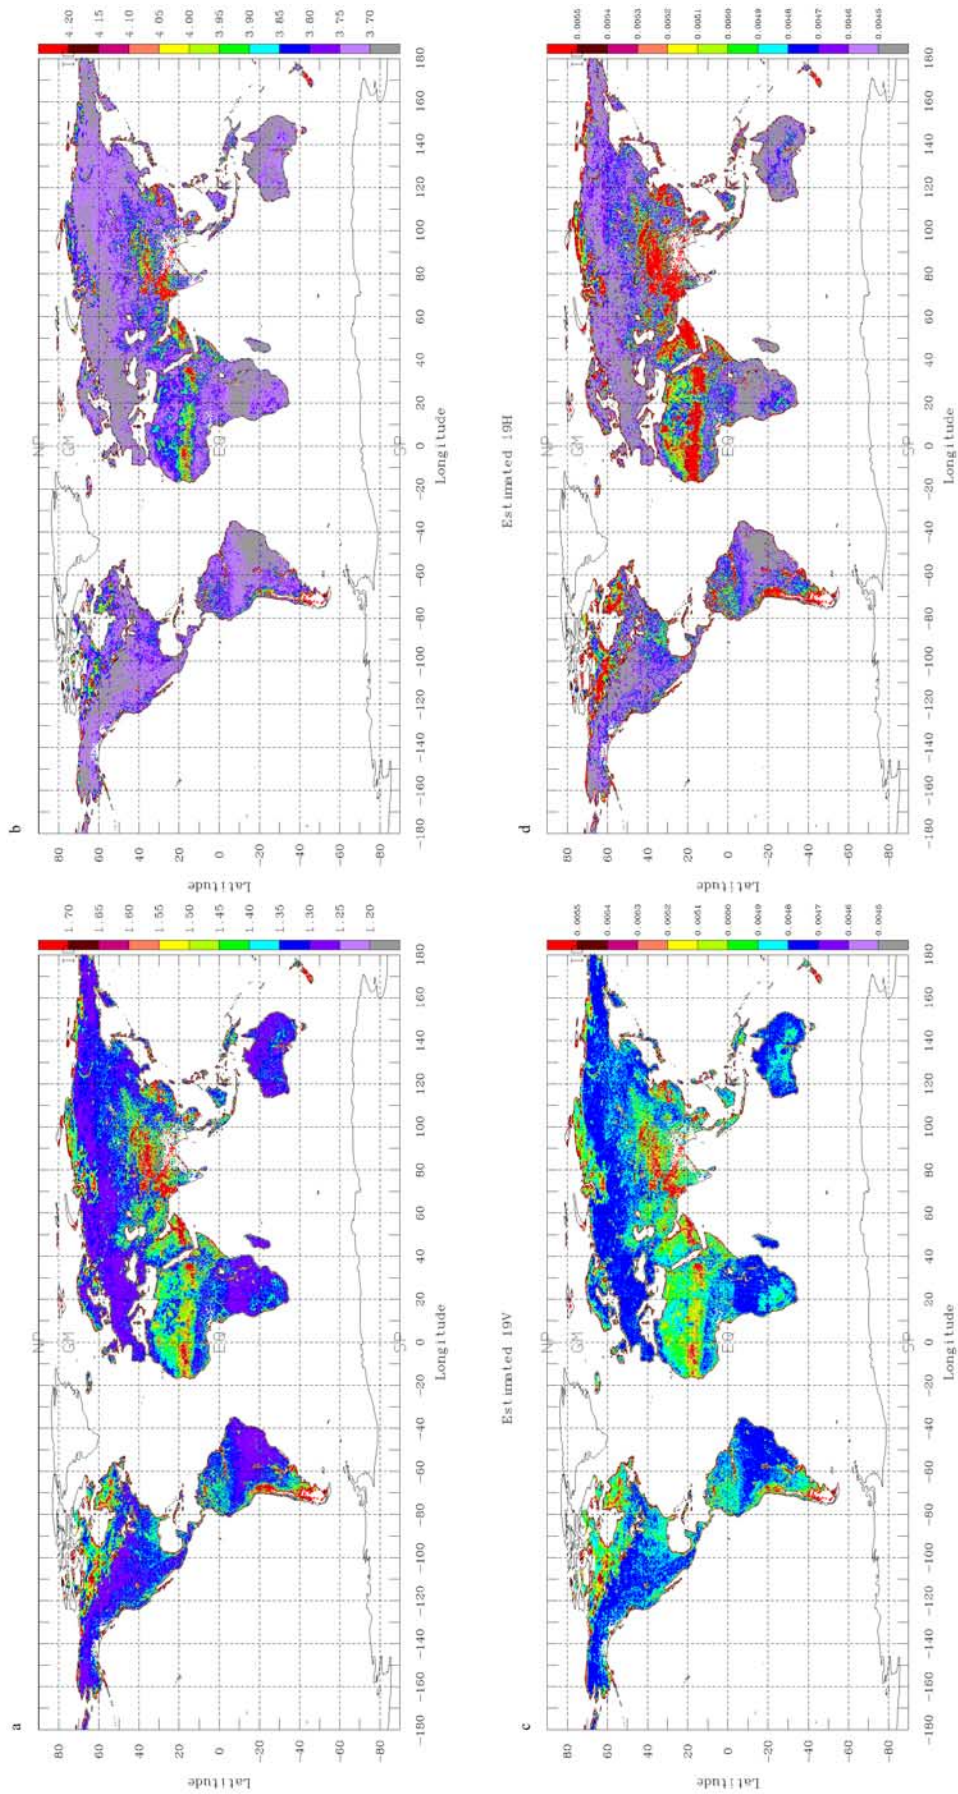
a

Latitude

80
60
40
20
0
-20
-40
-60
-80

-180 -160 -140 -120 -100 -80 -60 -40 -20 0 20 40 60 80 100 120 140 160 180

Longitude

NP
GM
EQ
SP

1.70
1.65
1.60
1.55
1.50
1.45
1.40
1.35
1.30
1.25
1.20

b

Latitude

80
60
40
20
0
-20
-40
-60
-80

-180 -160 -140 -120 -100 -80 -60 -40 -20 0 20 40 60 80 100 120 140 160 180

Longitude

NP
GM
EQ
SP

4.20
4.15
4.10
4.05
4.00
3.95
3.90
3.85
3.80
3.75
3.70

c

Estimated 19V

Latitude

80
60
40
20
0
-20
-40
-60
-80

-180 -160 -140 -120 -100 -80 -60 -40 -20 0 20 40 60 80 100 120 140 160 180

Longitude

NP
GM
EQ
SP

0.0055
0.0054
0.0053
0.0052
0.0051
0.0050
0.0049
0.0048
0.0047
0.0046
0.0045

d

Estimated 19H

Latitude

80
60
40
20
0
-20
-40
-60
-80

-180 -160 -140 -120 -100 -80 -60 -40 -20 0 20 40 60 80 100 120 140 160 180

Longitude

NP
GM
EQ
SP

0.0055
0.0054
0.0053
0.0052
0.0051
0.0050
0.0049
0.0048
0.0047
0.0046
0.0045